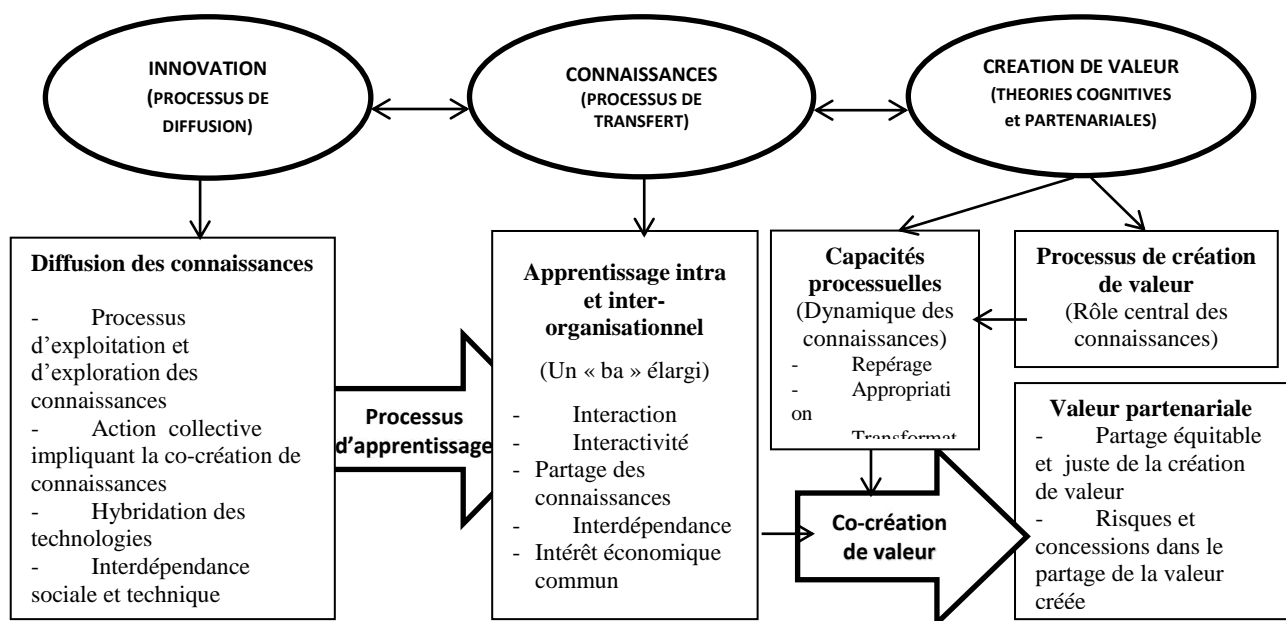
INNOVATION (PROCESSUS DE DIFFUSION)

CONNAISSANCES (PROCESSUS DE TRANSFERT)

CREATION DE VALEUR (THEORIES COGNITIVES et PARTENARIALES)

Diffusion des connaissances

- Processus d'exploitation et d'exploration des connaissances
- Action collective impliquant la co-création de connaissances
- Hybridation des technologies
- Interdépendance sociale et technique

Processus d'apprentissage

Apprentissage intra et inter-organisationnel

(Un « ba » élargi)

- Interaction
- Interactivité
- Partage des connaissances
- Interdépendance
- Intérêt économique commun

Capacités processuelles
(Dynamique des connaissances)
- Repérage
- Appropriation
Transformat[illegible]

Processus de création de valeur
(Rôle central des connaissances)

Co-création de valeur

Valeur partenariale
- Partage équitable et juste de la création de valeur
- Risques et concessions dans le partage de la valeur crééee